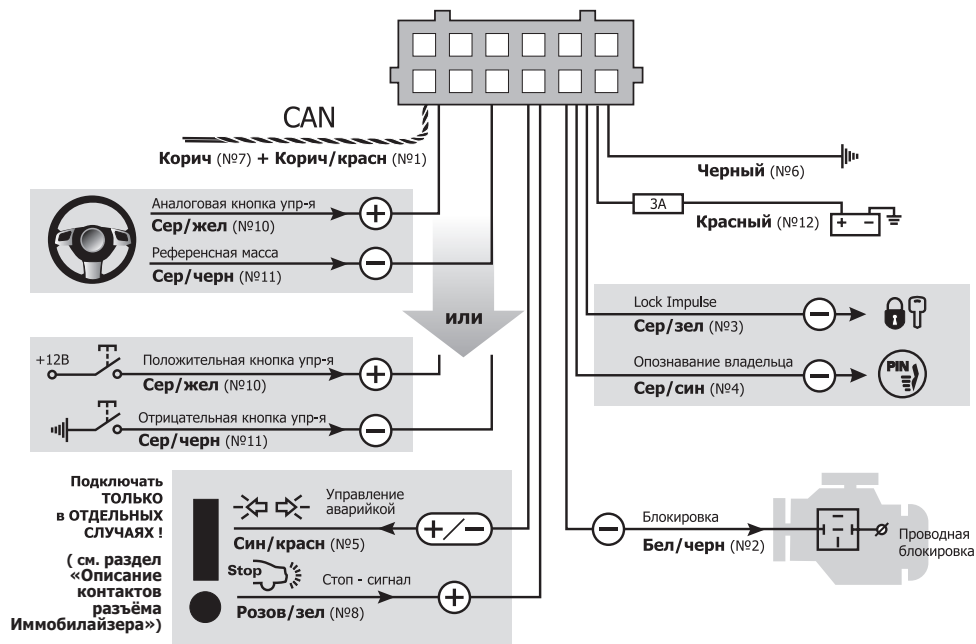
CAN

Корич (№7) + Корич/красн (№1)

Черный (№6)

3A

Красный (№12)

Аналоговая кнопка упр-я
Сер/жел (№10)

Референсная масса
Сер/черн (№11)

или

Lock Impulse
Сер/зел (№3)

Опознавание владельца
Сер/син (№4)

PIN

+12В
Положительная кнопка упр-я
Сер/жел (№10)

Отрицательная кнопка упр-я
Сер/черн (№11)

Подключать ТОЛЬКО в ОТДЕЛЬНЫХ СЛУЧАЯХ !

( см. раздел «Описание контактов разъёма Иммобилайзера»)

Управление аварийкой
Син/красн (№5)

Stop
Стоп - сигнал
Розов/зел (№8)

Блокировка
Бел/черн (№2)

Проводная блокировка